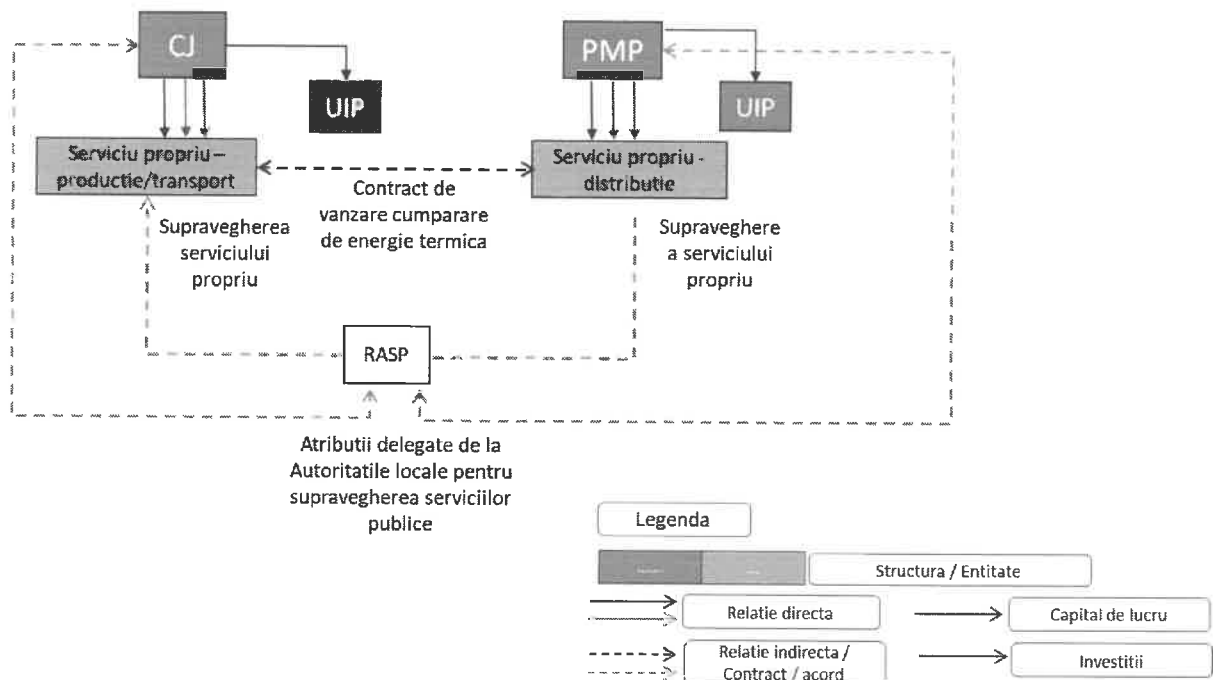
CJ

UIP

PMP

UIP

Serviciu propriu – productie/transport

Contract de vanzare cumparare de energie termica

Serviciu propriu - distributie

Supravegherea serviciului propriu

Supraveghere a serviciului propriu

RASP

Atributii delegate de la Autoritatile locale pentru supravegherea serviciilor publice

Legenda

Structura / Entitate

Relatie directa

Capital de lucru

Relatie indirecta / Contract / acord

Investitii